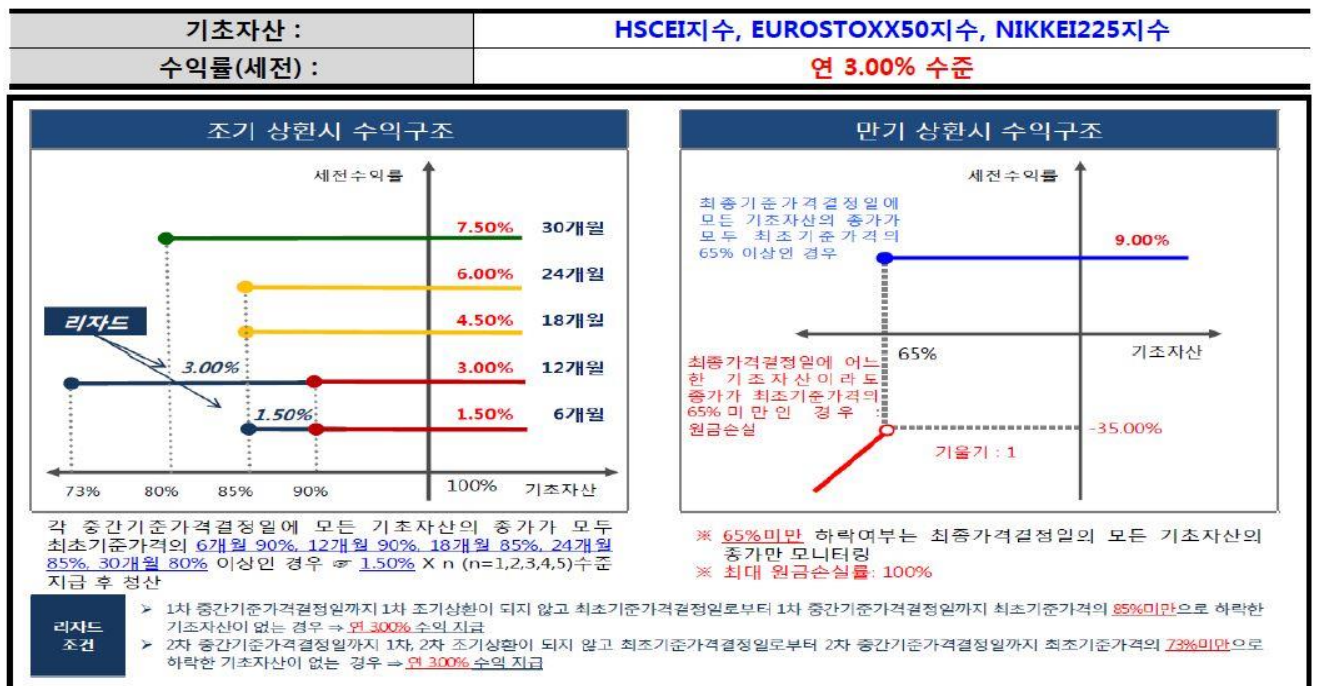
| 기초자산 : | HSCEI지수, EUROSTOXX50지수, NIKKEI225지수 |
|---|---|
| 수익률(세전) : | 연 3.00% 수준 |

조기 상환시 수익구조

세전수익률

7.50% 30개월

6.00% 24개월

4.50% 18개월

리자드

3.00%

3.00% 12개월

1.50%

1.50% 6개월

73% 80% 85% 90% 100% 기초자산

각 중간기준가격결정일에 모든 기초자산의 종가가 모두 최초기준가격의 6개월 90%, 12개월 90%, 18개월 85%, 24개월 85%, 30개월 80% 이상인 경우 ☞ 1.50% X n (n=1,2,3,4,5)수준 지급 후 청산

만기 상환시 수익구조

세전수익률

최종기준가격결정일에 모든 기초자산의 종가가 모두 최초기준가격의 65% 이상인 경우

9.00%

65%

기초자산

최종가격결정일에 어느 한 기초자산이라도 종가가 최초기준가격의 65% 미만인 경우 : 원금손실

-35.00%

기울기 : 1

※ 65%미만 하락여부는 최종가격결정일의 모든 기초자산의 종가만 모니터링
※ 최대 원금손실률: 100%

리자드 조건

➢ 1차 중간기준가격결정일까지 1차 조기상환이 되지 않고 최초기준가격결정일로부터 1차 중간기준가격결정일까지 최초기준가격의 85%미만으로 하락한 기초자산이 없는 경우 ⇒ 연 3.00% 수익 지급

➢ 2차 중간기준가격결정일까지 1차, 2차 조기상환이 되지 않고 최초기준가격결정일로부터 2차 중간기준가격결정일까지 최초기준가격의 73%미만으로 하락한 기초자산이 없는 경우 ⇒ 연 3.00% 수익 지급